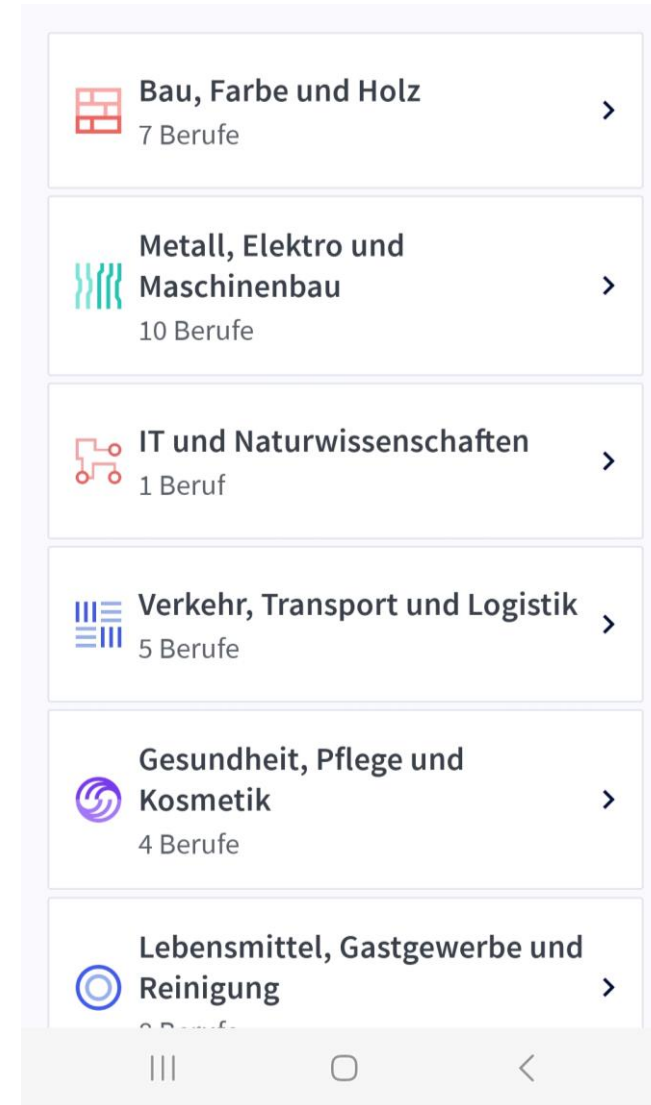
Bau, Farbe und Holz
7 Berufe

Metall, Elektro und Maschinenbau
10 Berufe

IT und Naturwissenschaften
1 Beruf

Verkehr, Transport und Logistik
5 Berufe

Gesundheit, Pflege und Kosmetik
4 Berufe

Lebensmittel, Gastgewerbe und Reinigung
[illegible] Berufe